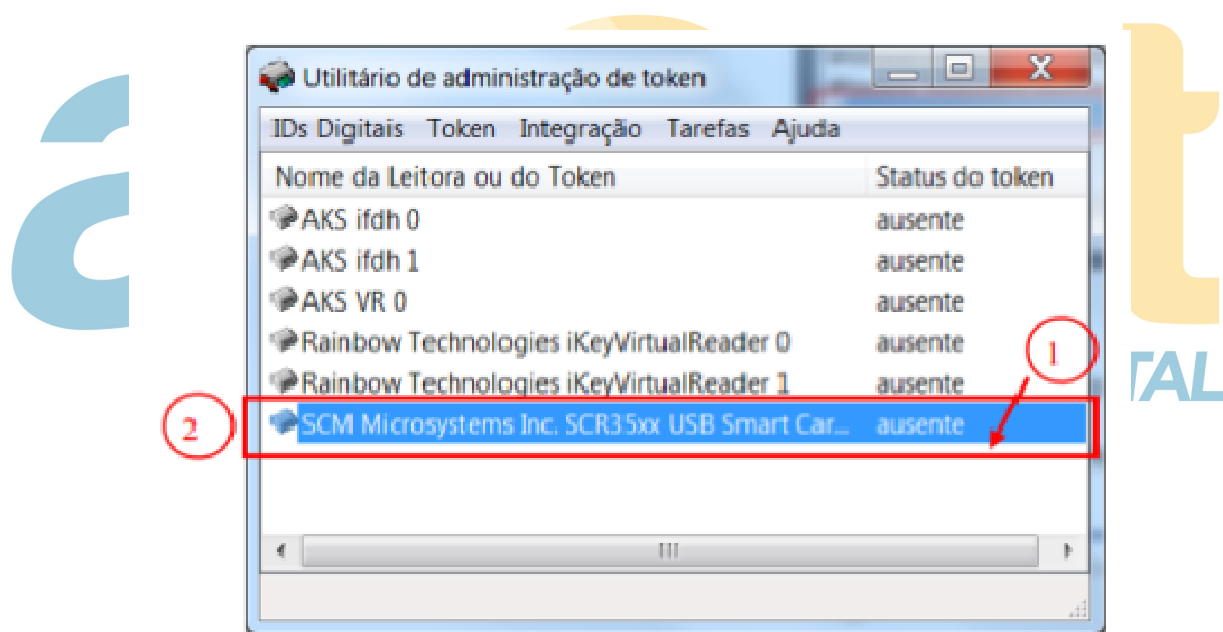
Utilitário de administração de token

IDs Digitais Token Integração Tarefas Ajuda

| Nome da Leitora ou do Token | Status do token |
|---|---|
| AKS ifdh 0 | ausente |
| AKS ifdh 1 | ausente |
| AKS VR 0 | ausente |
| Rainbow Technologies iKeyVirtualReader 0 | ausente |
| Rainbow Technologies iKeyVirtualReader 1 | ausente |
| SCM Microsystems Inc. SCR35xx USB Smart Car... | ausente |

1

2

TAL